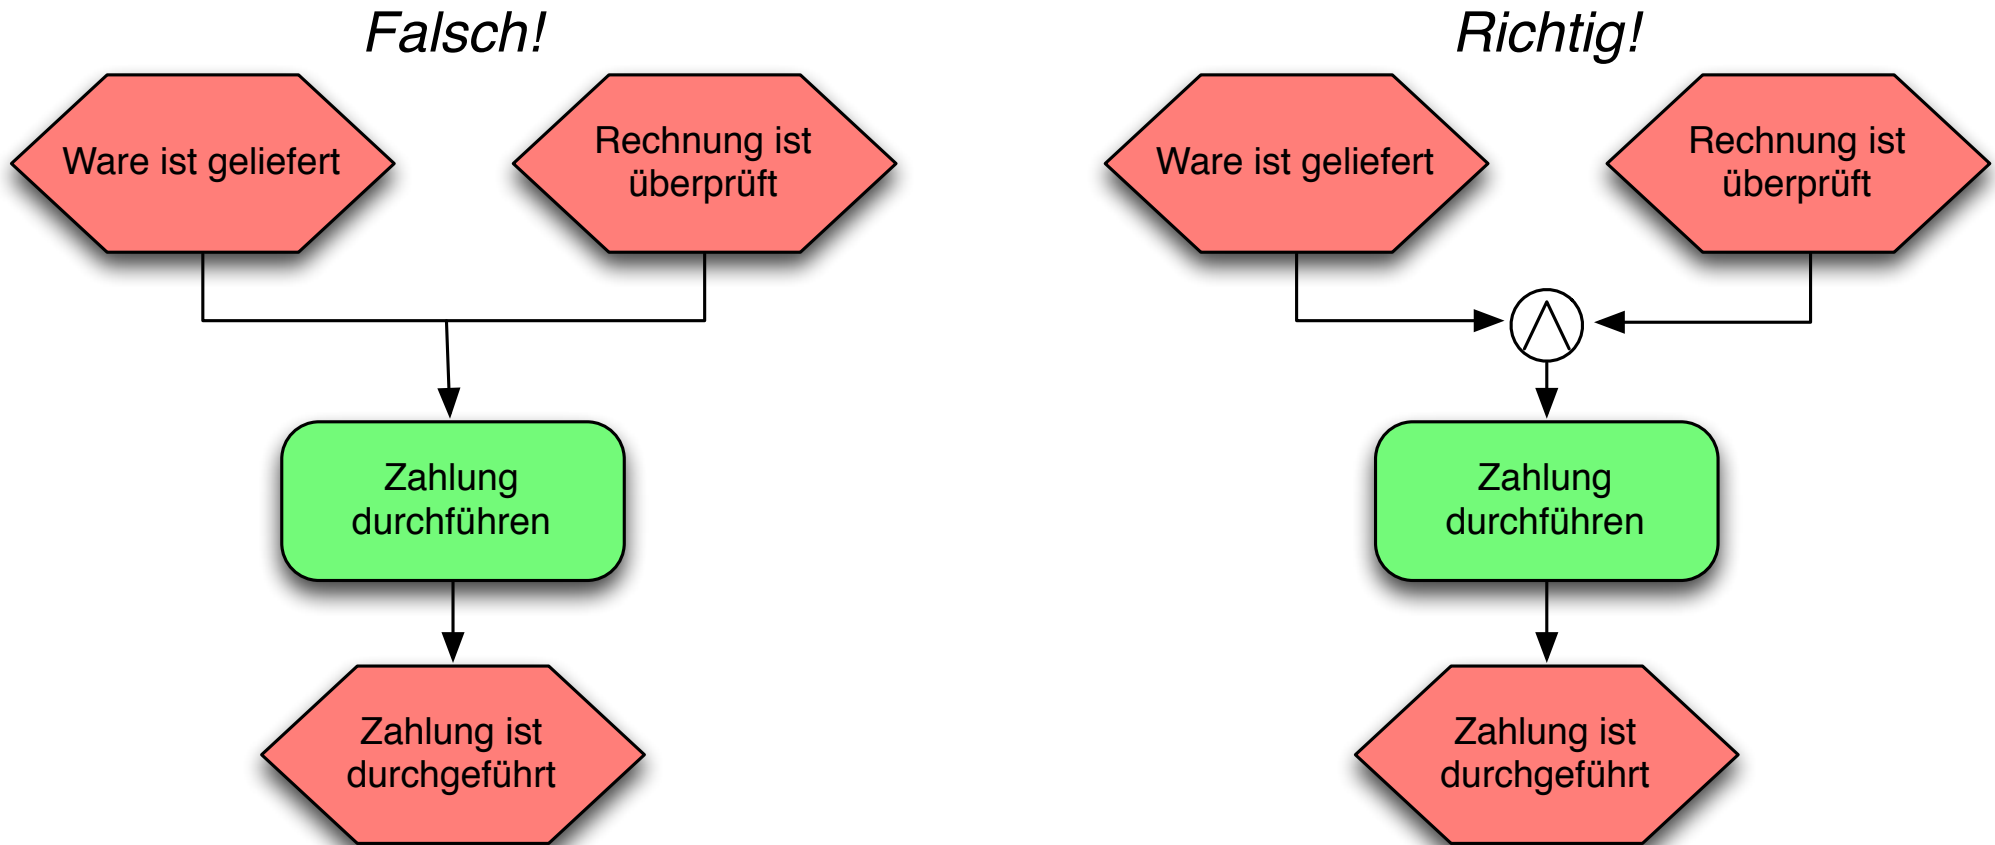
Falsch!

Ware ist geliefert

Rechnung ist überprüft

Zahlung durchführen

Zahlung ist durchgeführt

Richtig!

Ware ist geliefert

Rechnung ist überprüft

$\wedge$

Zahlung durchführen

Zahlung ist durchgeführt